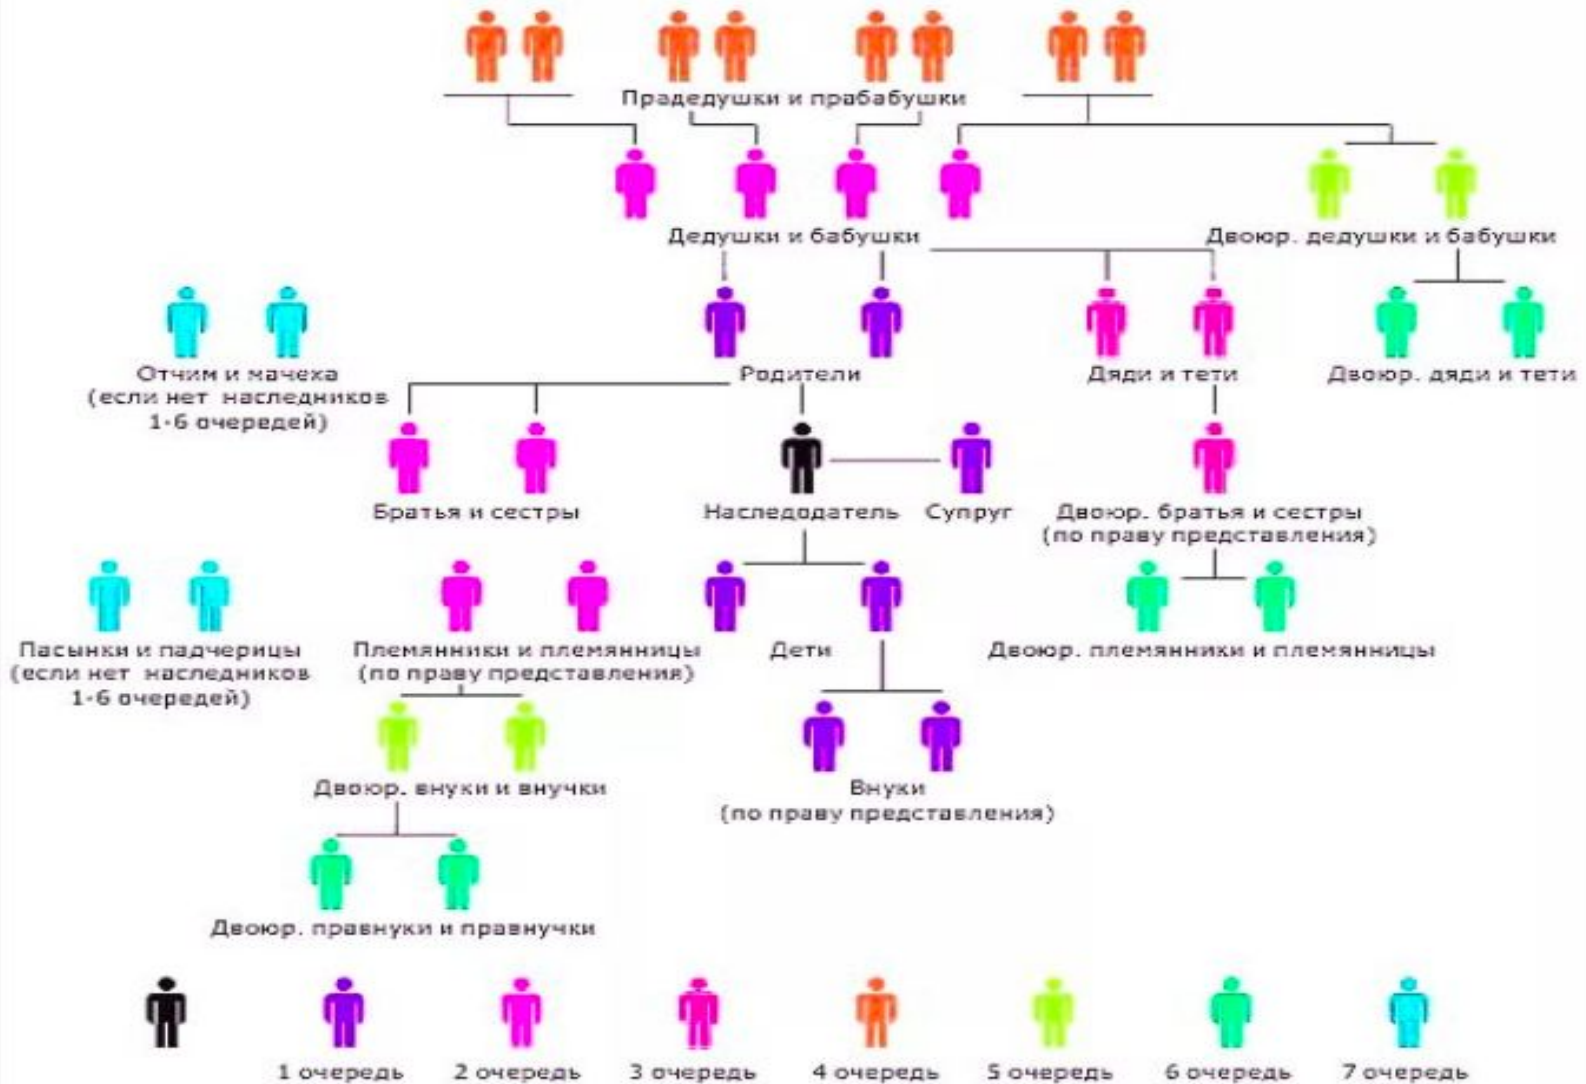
Прадедушки и прабабушки

Дедушки и бабушки

Двоюр. дедушки и бабушки

Отчим и мачеха (если нет наследников 1-6 очередей)

Родители

Дяди и тети

Двоюр. дяди и тети

Братья и сестры

Наследодатель

Супруг

Двоюр. братья и сестры (по праву представления)

Пасынки и падчерицы (если нет наследников 1-6 очередей)

Племянники и племянницы (по праву представления)

Дети

Двоюр. племянники и племянницы

Двоюр. внуки и внучки

Внуки (по праву представления)

Двоюр. правнуки и правнучки

1 очередь

2 очередь

3 очередь

4 очередь

5 очередь

6 очередь

7 очередь